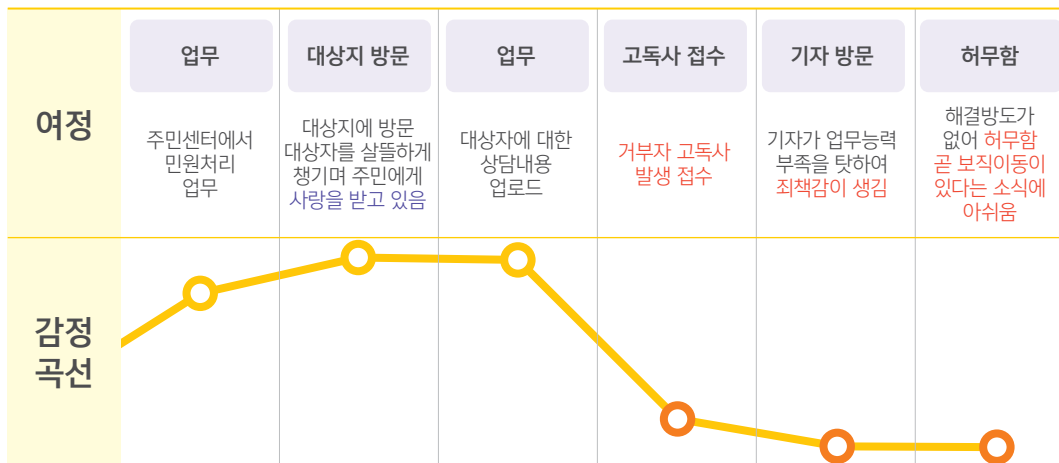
| | 업무 | 대상지 방문 | 업무 | 고독사 접수 | 기자 방문 | 허무함 |
|---|---|---|---|---|---|---|
| 여정 | 주민센터에서 민원처리 업무 | 대상지에 방문 대상자를 살뜰하게 챙기며 주민에게 사랑을 받고 있음 | 대상자에 대한 상담내용 업로드 | 거부자 고독사 발생 접수 | 기자가 업무능력 부족을 탓하여 죄책감이 생김 | 해결방도가 없어 허무함 곧 보직이동이 있다는 소식에 아쉬움 |
| 감정 곡선 | | | | | | |